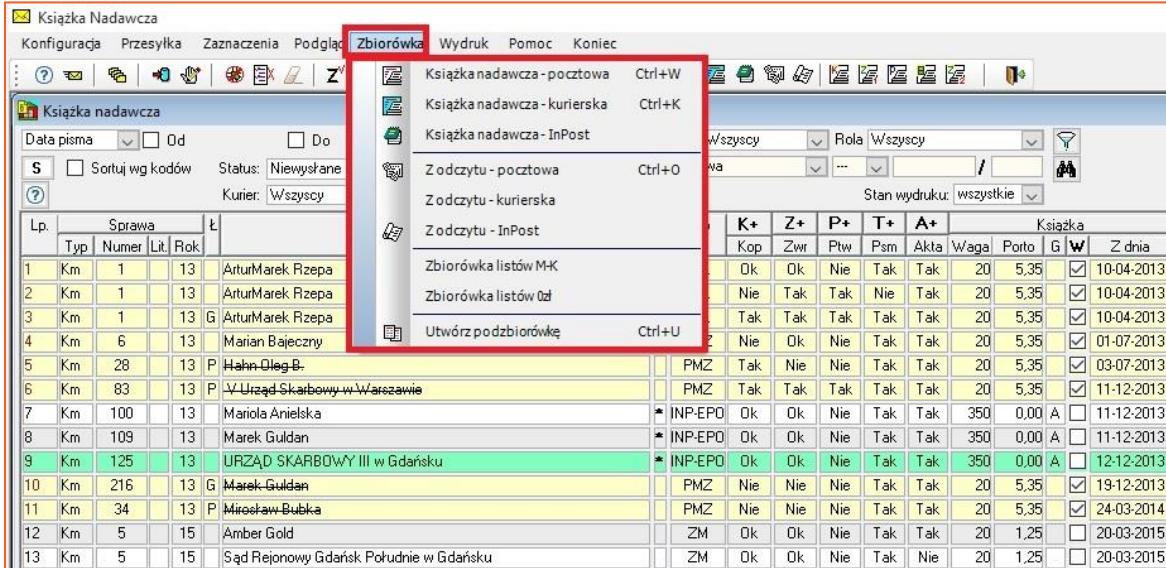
Książka Nadawcza

Konfiguracja Przesyłka Zaznaczenia Podgląd Zbiorówka Wydruk Pomoc Koniec

Książka nadawcza

Data pisma Od Do

S Sortuj wg kodów Status: Niewysłane

Kurier: Wszyscy

Książka nadawcza - pocztowa Ctrl+W
Książka nadawcza - kurierska Ctrl+K
Książka nadawcza - InPost
Z odczytu - pocztowa Ctrl+O
Z odczytu - kurierska
Z odczytu - InPost
Zbiorówka listów M-K
Zbiorówka listów 0zł
Utwórz podzbiorówkę Ctrl+U

Wszyscy Rola Wszyscy

wa

Stan wydruku: wszystkie

| Lp. | Typ | Numer | Lit. | Rok | | Ł | | | K+ Kop | Z+ Zwr | P+ Ptw | T+ Psm | A+ Akta | Waga | Porto | G | W | Z dnia |
|---|---|---|---|---|---|---|---|---|---|---|---|---|---|---|---|---|---|---|
| 1 | Km | 1 | | 13 | | ArturMarek Rzepa | | | Ok | Ok | Nie | Tak | Tak | 20 | 5,35 | | ☑ | 10-04-2013 |
| 2 | Km | 1 | | 13 | | ArturMarek Rzepa | | | Nie | Tak | Tak | Nie | Tak | 20 | 5,35 | | ☑ | 10-04-2013 |
| 3 | Km | 1 | | 13 | G | ArturMarek Rzepa | | | Tak | Tak | Tak | Tak | Tak | 20 | 5,35 | | ☑ | 10-04-2013 |
| 4 | Km | 6 | | 13 | | Marian Bajeczny | | Z | Nie | Ok | Nie | Tak | Tak | 20 | 5,35 | | ☑ | 01-07-2013 |
| 5 | Km | 28 | | 13 | P | Hahn Oleg B. | | PMZ | Tak | Nie | Nie | Tak | Tak | 20 | 5,35 | | ☑ | 03-07-2013 |
| 6 | Km | 83 | | 13 | P | V Urząd Skarbowy w Warszawie | | PMZ | Tak | Tak | Tak | Tak | Tak | 20 | 5,35 | | ☑ | 11-12-2013 |
| 7 | Km | 100 | | 13 | | Mariola Anielska | * | INP-EPO | Ok | Ok | Nie | Tak | Tak | 350 | 0,00 | A | ☐ | 11-12-2013 |
| 8 | Km | 109 | | 13 | | Marek Guldan | * | INP-EPO | Ok | Ok | Nie | Tak | Tak | 350 | 0,00 | A | ☐ | 11-12-2013 |
| 9 | Km | 125 | | 13 | | URZĄD SKARBOWY III w Gdańsku | * | INP-EPO | Ok | Ok | Nie | Tak | Tak | 350 | 0,00 | A | ☐ | 12-12-2013 |
| 10 | Km | 216 | | 13 | G | Marek Guldan | | PMZ | Nie | Nie | Nie | Tak | Tak | 20 | 5,35 | | ☑ | 19-12-2013 |
| 11 | Km | 34 | | 13 | P | Mirosław Bubka | | PMZ | Nie | Nie | Nie | Tak | Tak | 20 | 5,35 | | ☑ | 24-03-2014 |
| 12 | Km | 5 | | 15 | | Amber Gold | | ZM | Ok | Ok | Nie | Tak | Tak | 20 | 1,25 | | ☐ | 20-03-2015 |
| 13 | Km | 5 | | 15 | | Sąd Rejonowy Gdańsk Południe w Gdańsku | | ZM | Ok | Ok | Nie | Tak | Nie | 20 | 1,25 | | ☐ | 20-03-2015 |